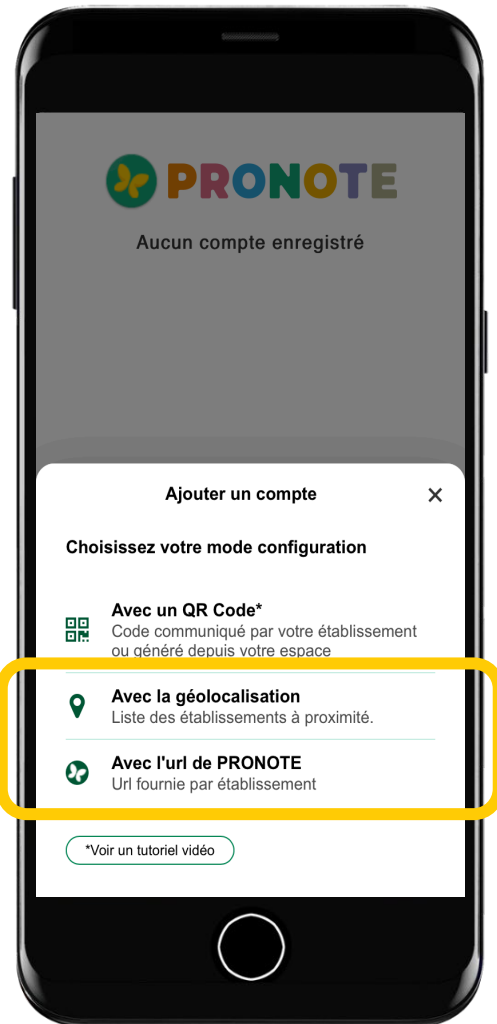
PRONOTE

Aucun compte enregistré

Ajouter un compte

×

Choisissez votre mode configuration

Avec un QR Code*
Code communiqué par votre établissement ou généré depuis votre espace

Avec la géolocalisation
Liste des établissements à proximité.

Avec l'url de PRONOTE
Url fournie par établissement

*Voir un tutoriel vidéo